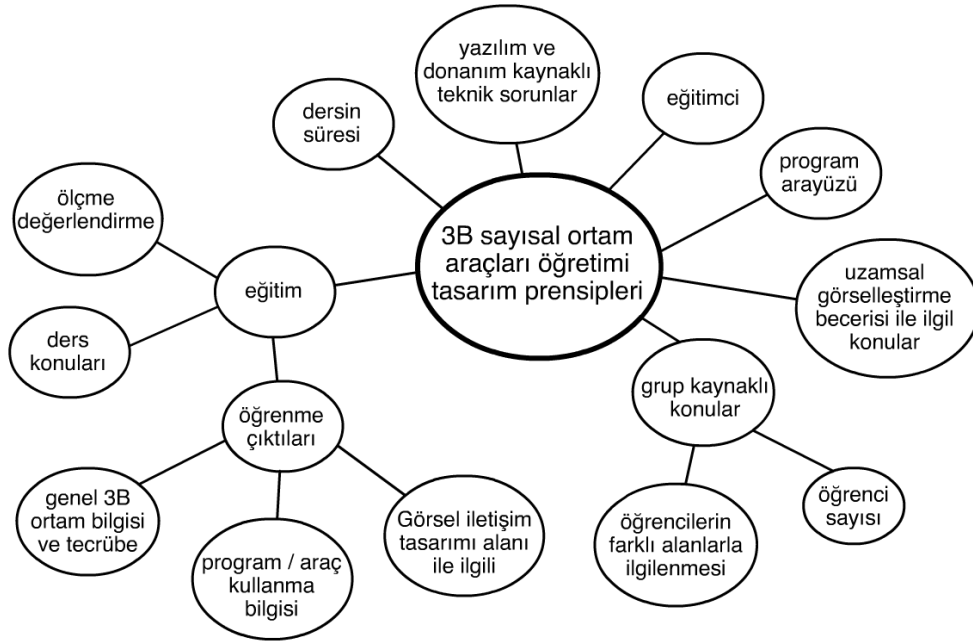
3B sayısal ortam araçları öğretimi tasarım prensipleri

dersin süresi

yazılım ve donanım kaynaklı teknik sorunlar

eğitimci

program arayüzü

uzamsal görselleştirme becerisi ile ilgil konular

grup kaynaklı konular

öğrenci sayısı

öğrencilerin farklı alanlarla ilgilenmesi

eğitim

ölçme değerlendirme

ders konuları

öğrenme çıktıları

genel 3B ortam bilgisi ve tecrübe

program / araç kullanma bilgisi

Görsel iletişim tasarımı alanı ile ilgili